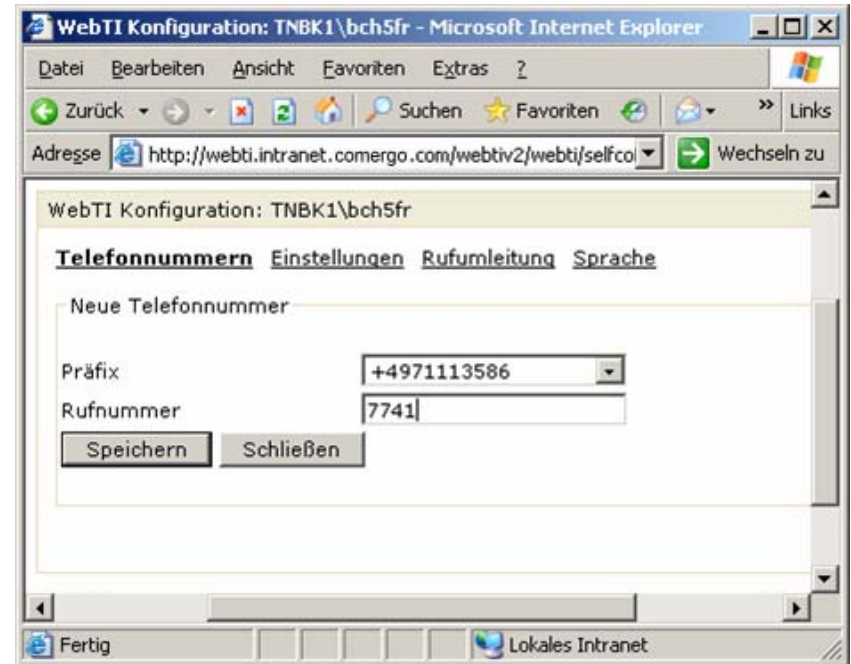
WebTI Konfiguration: TNBK1\bch5fr - Microsoft Internet Explorer

Datei Bearbeiten Ansicht Favoriten Extras ?

Zurück Suchen Favoriten » Links

Adresse http://webti.intranet.comergo.com/webtiv2/webti/selfco Wechseln zu

WebTI Konfiguration: TNBK1\bch5fr

Telefonnummern Einstellungen Rufumleitung Sprache

Neue Telefonnummer

Präfix +4971113586

Rufnummer 7741

Speichern Schließen

Fertig Lokales Intranet